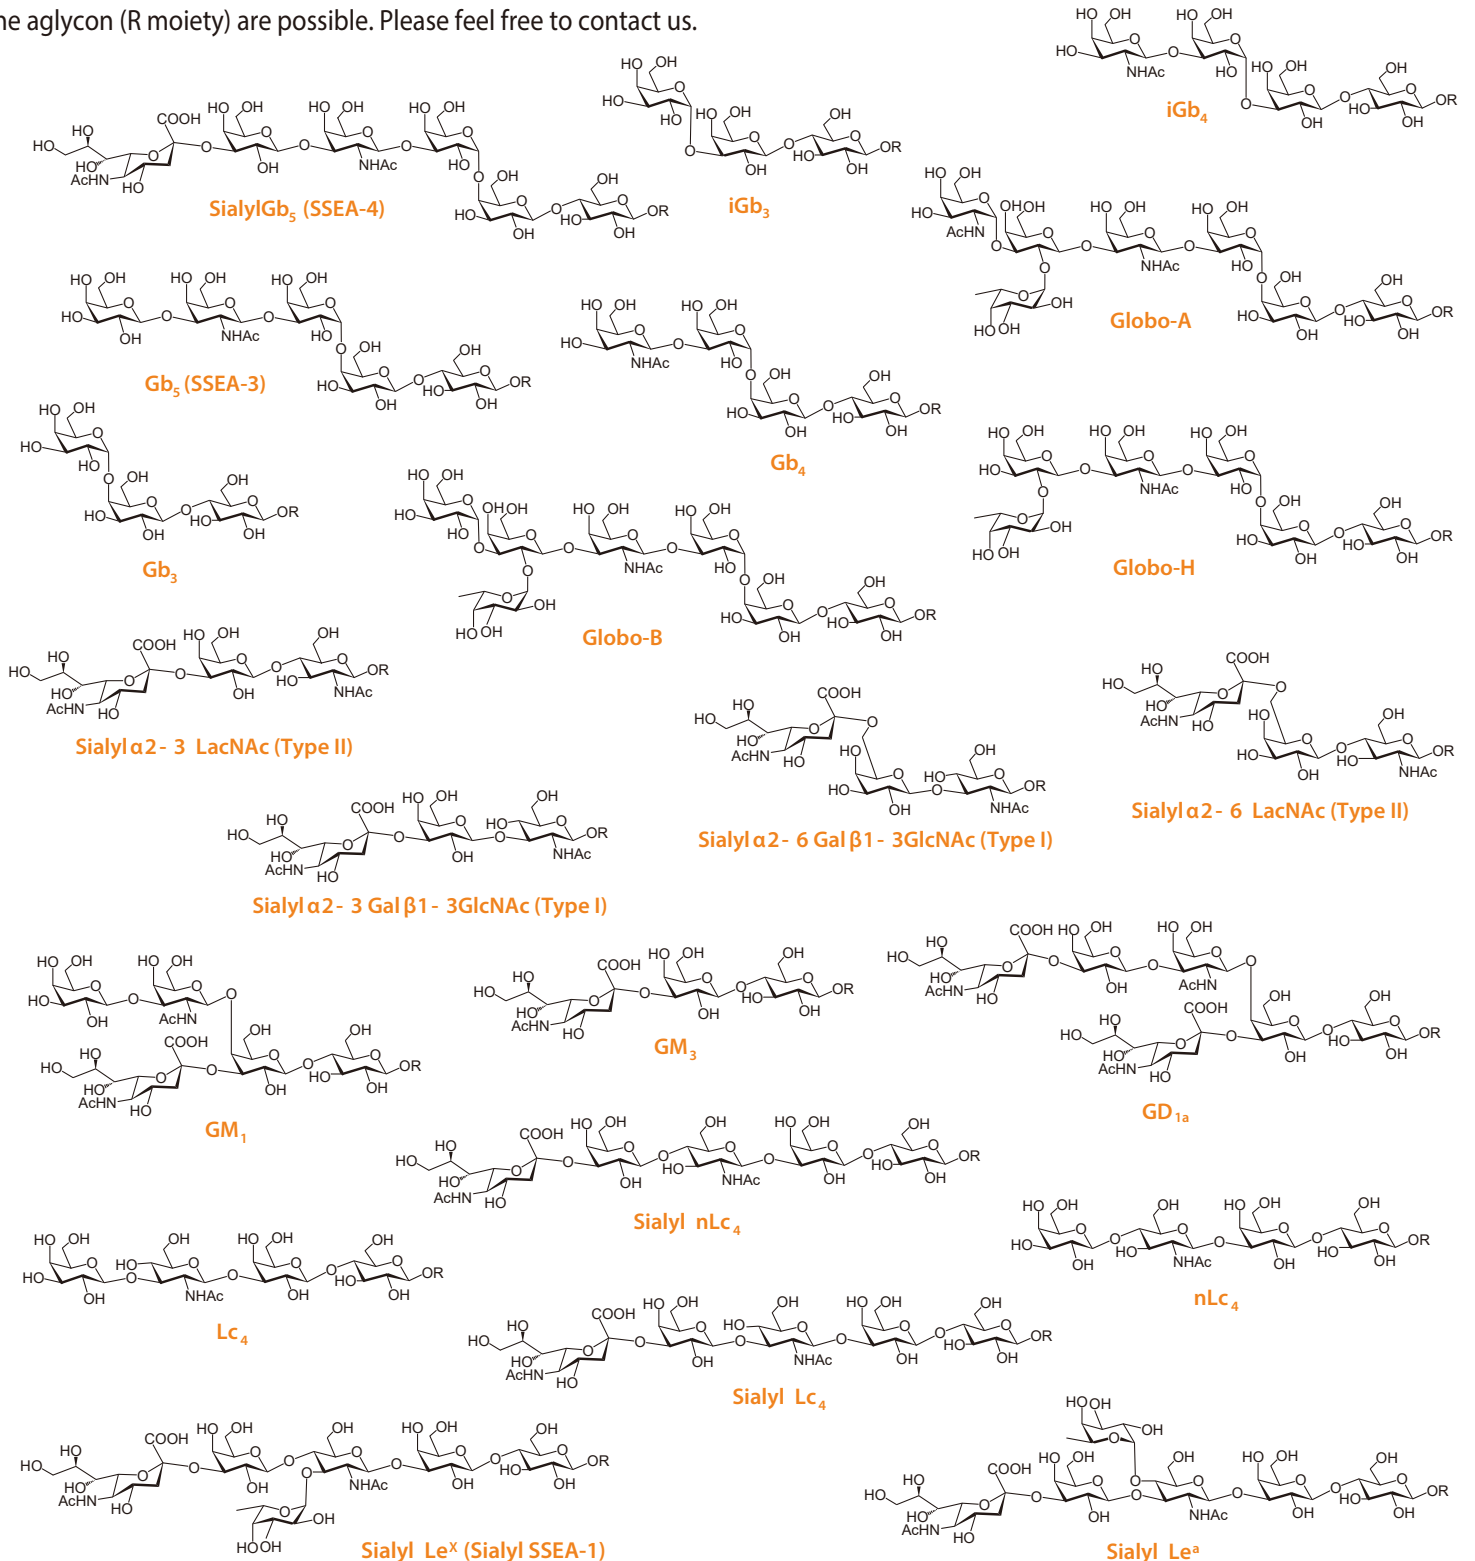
he aglycon (R moiety) are possible. Please feel free to contact us.

SialylGb$_5$ (SSEA-4)

iGb$_3$

iGb$_4$

Globo-A

Gb$_5$ (SSEA-3)

Gb$_4$

Gb$_3$

Globo-B

Globo-H

Sialyl α2- 3 LacNAc (Type II)

Sialyl α2- 6 Gal β1- 3GlcNAc (Type I)

Sialyl α2- 6 LacNAc (Type II)

Sialyl α2- 3 Gal β1- 3GlcNAc (Type I)

GM$_3$

GD$_{1a}$

GM$_1$

Sialyl nLc$_4$

nLc$_4$

Lc$_4$

Sialyl Lc$_4$

Sialyl Le$^x$ (Sialyl SSEA-1)

Sialyl Le$^a$